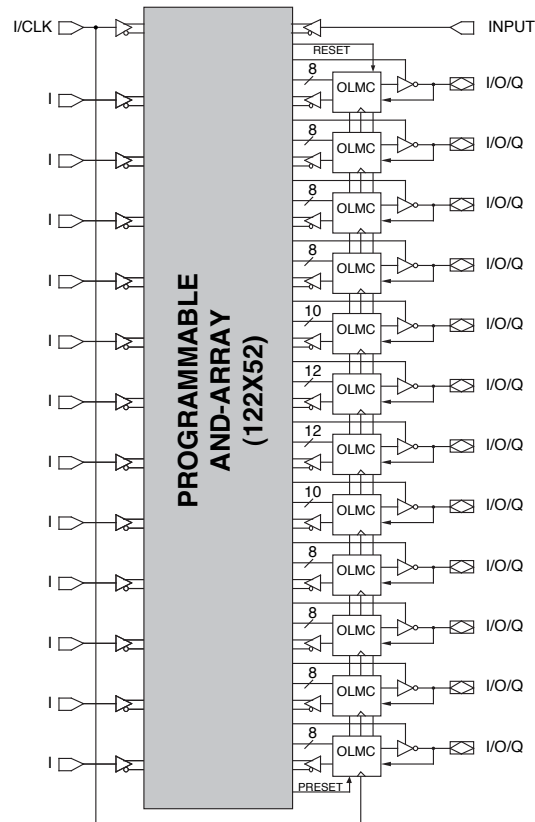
I/CLK

INPUT

RESET

I

I

I

I

I

I

I

I

I

I

I

PROGRAMMABLE
AND-ARRAY
(122X52)

8
OLMC
I/O/Q

8
OLMC
I/O/Q

8
OLMC
I/O/Q

8
OLMC
I/O/Q

10
OLMC
I/O/Q

12
OLMC
I/O/Q

12
OLMC
I/O/Q

10
OLMC
I/O/Q

8
OLMC
I/O/Q

8
OLMC
I/O/Q

8
OLMC
I/O/Q

8
OLMC
I/O/Q

PRESET